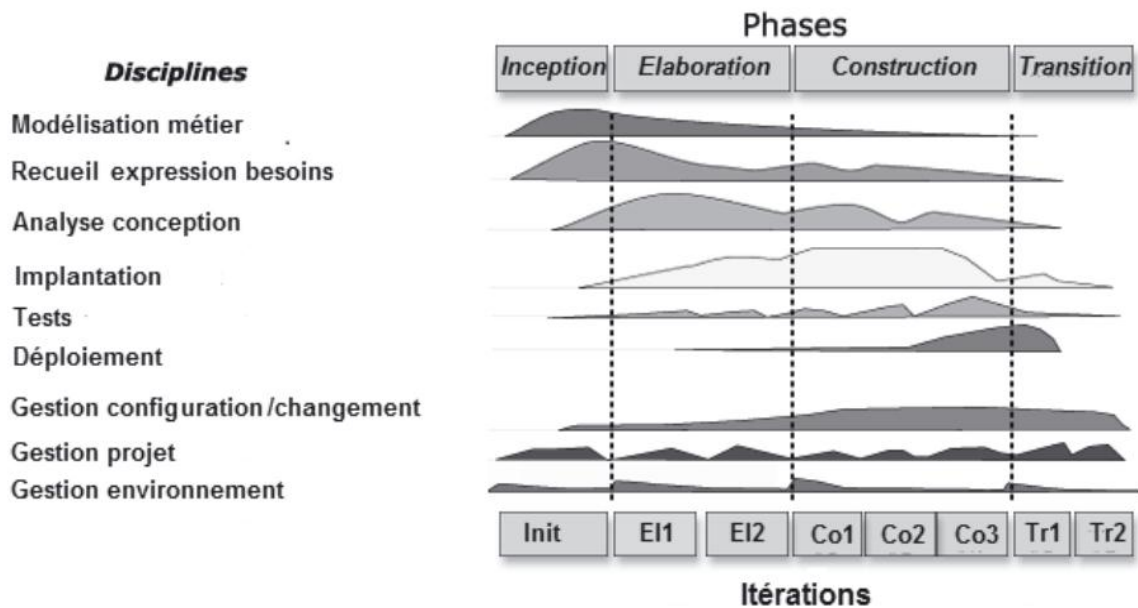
Phases

Inception | Elaboration | Construction | Transition

Disciplines

Modélisation métier
Recueil expression besoins
Analyse conception
Implantation
Tests
Déploiement
Gestion configuration/changement
Gestion projet
Gestion environnement

Init | El1 | El2 | Co1 | Co2 | Co3 | Tr1 | Tr2

Itérations